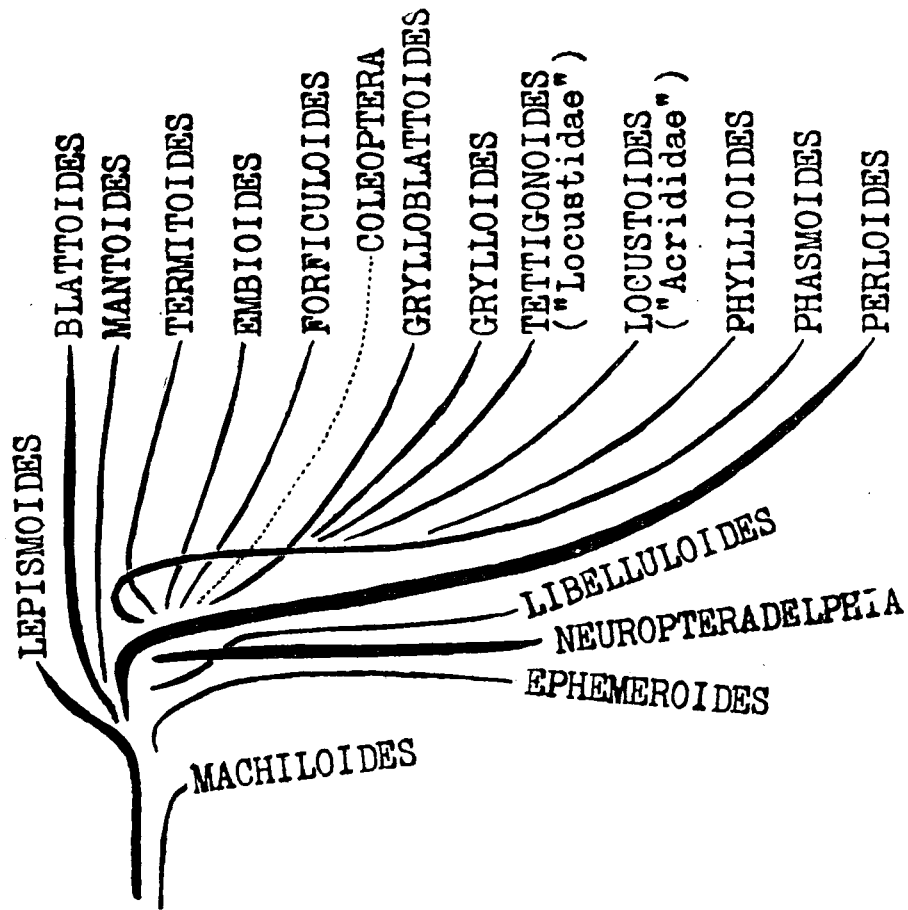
BLATTOIDES
MANTOIDES
TERMITOIDES
EMBIOIDES
FORFICULOIDES
COLEOPTERA
GRYLLOBLATTOIDES
GRYLLOIDES
TETTIGONOIDES ("Locustidae")
LOCUSTOIDES ("Acrididae")
PHYLLIOIDES
PHASMOIDES
PERLOIDES
LEPISMOIDES
LIBELLULOIDES
NEUROPTERADELPHIA
EPHEMEROIDES
MACHILOIDES